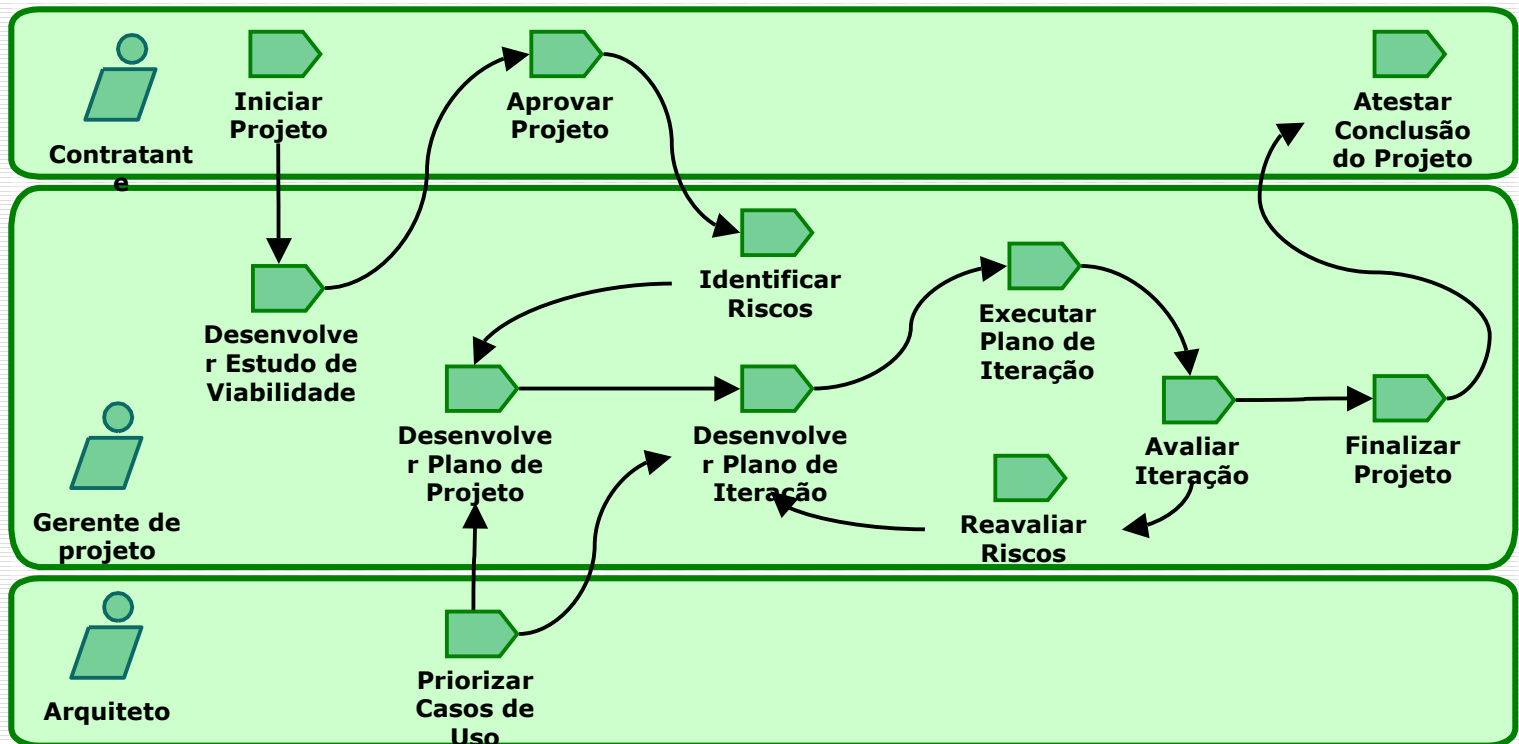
Contratante

Iniciar Projeto

Aprovar Projeto

Atestar Conclusão do Projeto

Gerente de projeto

Desenvolver Estudo de Viabilidade

Identificar Riscos

Executar Plano de Iteração

Desenvolver Plano de Projeto

Desenvolver Plano de Iteração

Avaliar Iteração

Finalizar Projeto

Reavaliar Riscos

Arquiteto

Priorizar Casos de Uso